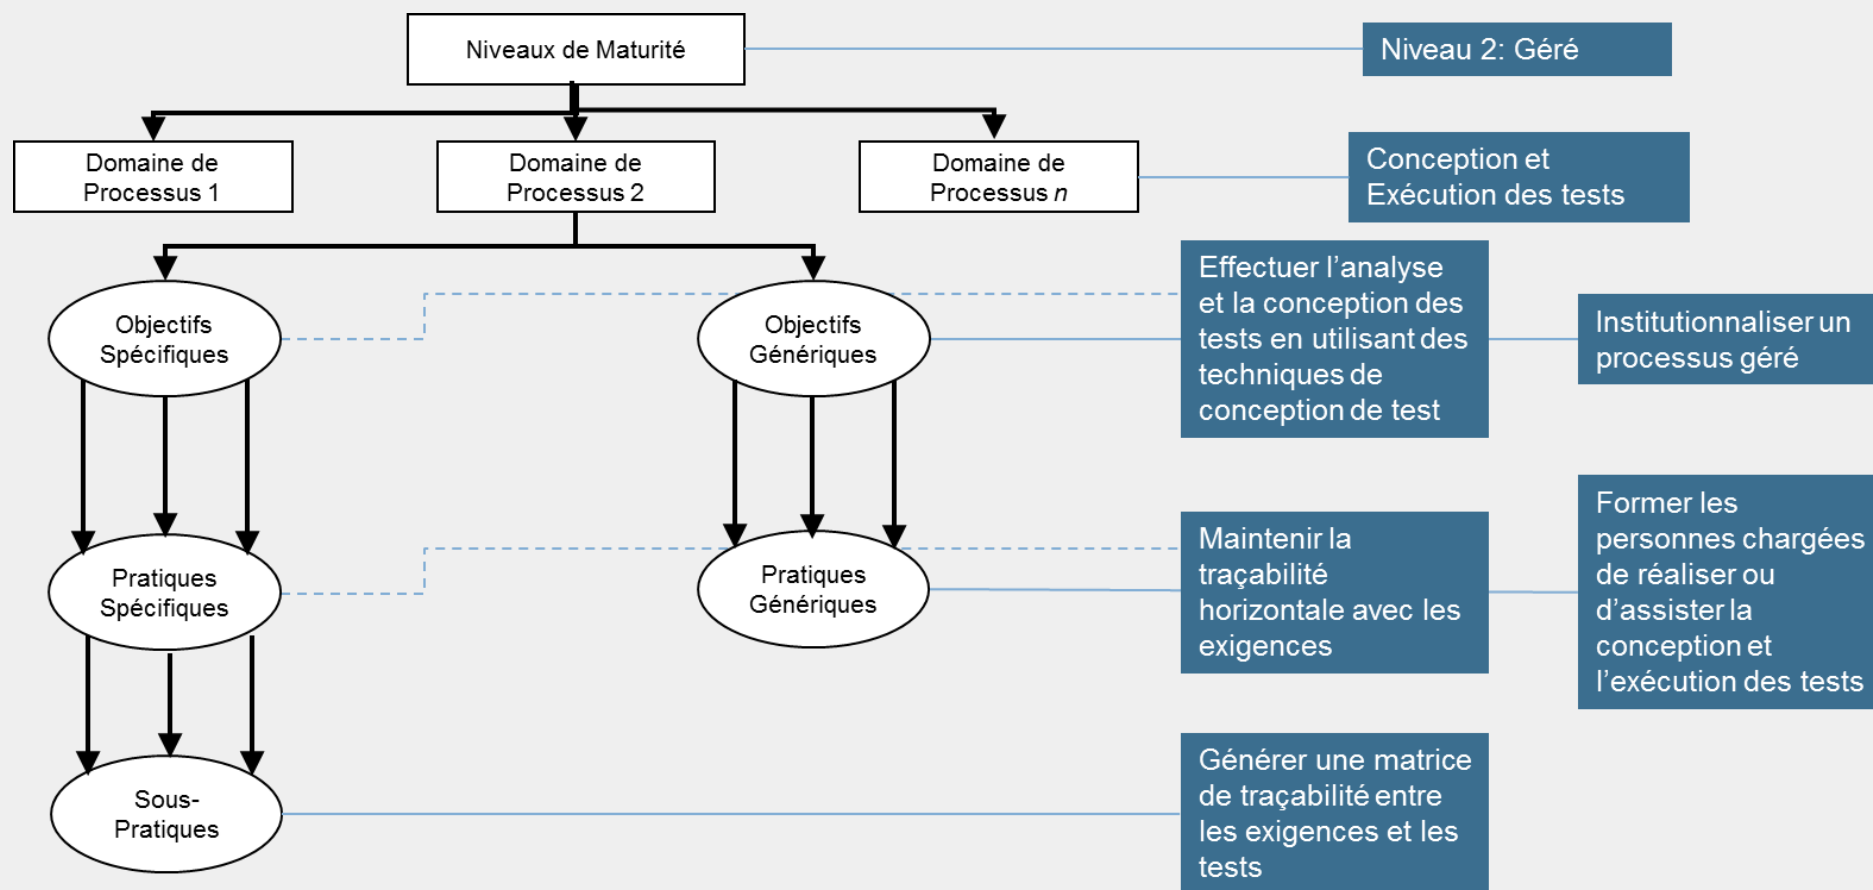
Niveaux de Maturité

Niveau 2: Géré

Domaine de Processus 1

Domaine de Processus 2

Domaine de Processus $n$

Conception et Exécution des tests

Objectifs Spécifiques

Objectifs Génériques

Effectuer l'analyse et la conception des tests en utilisant des techniques de conception de test

Institutionnaliser un processus géré

Pratiques Spécifiques

Pratiques Génériques

Maintenir la traçabilité horizontale avec les exigences

Former les personnes chargées de réaliser ou d'assister la conception et l'exécution des tests

Sous-Pratiques

Générer une matrice de traçabilité entre les exigences et les tests